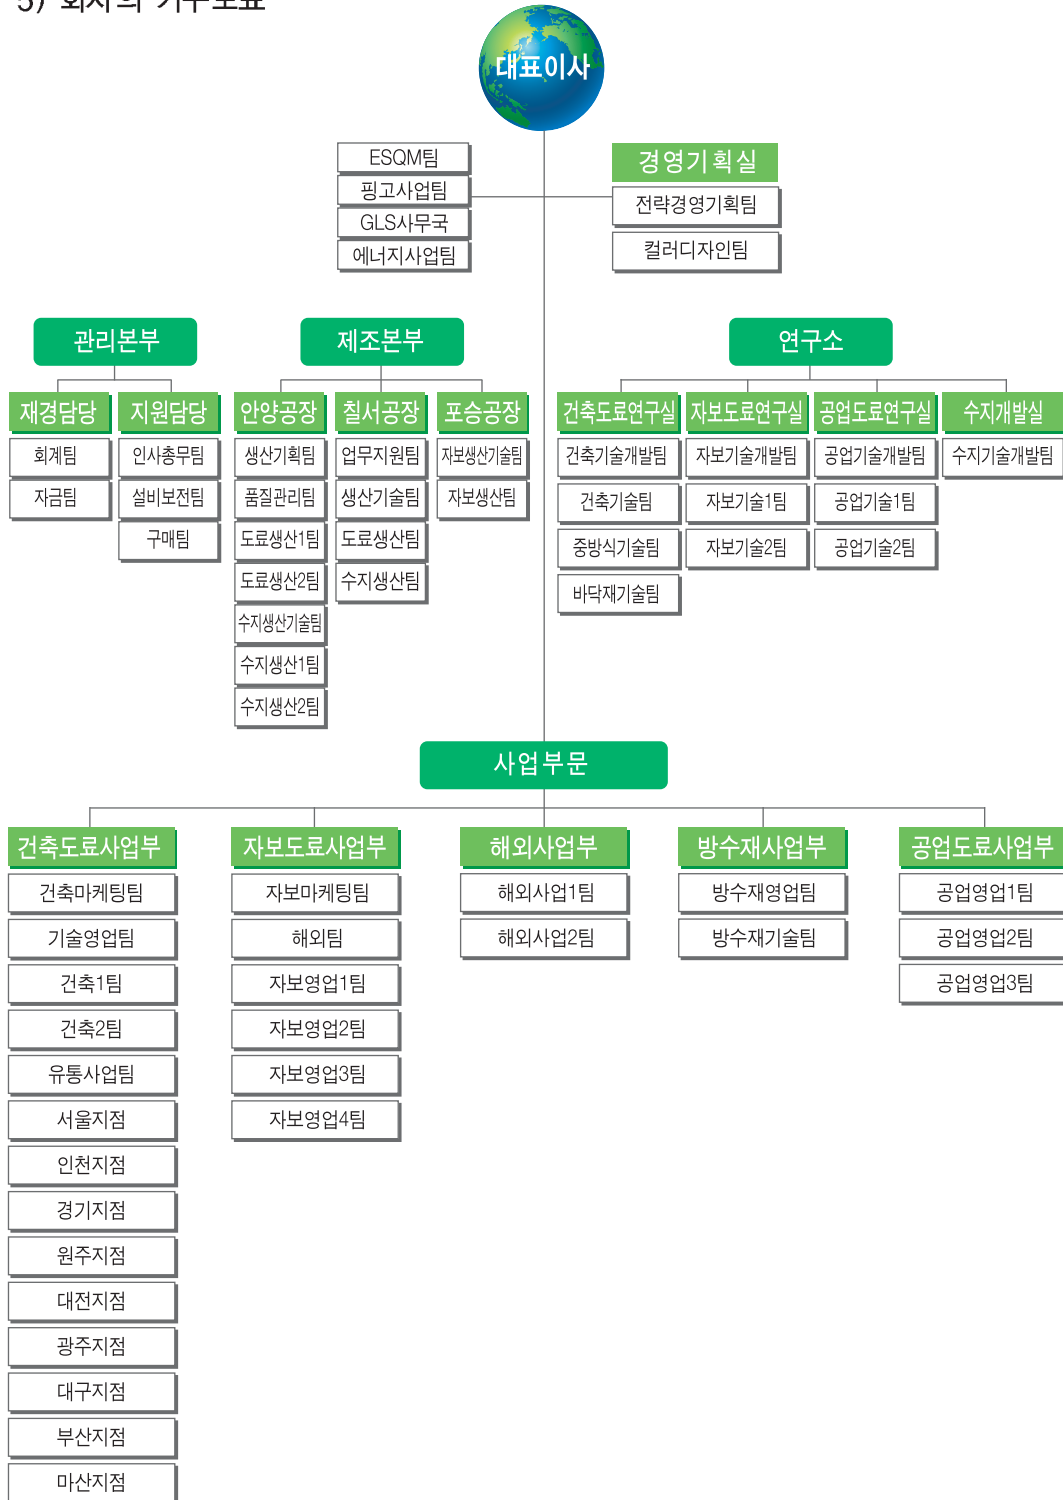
5) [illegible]

대표이사

ESQM팀
핑고사업팀
GLS사무국
에너지사업팀

경영기획실
전략경영기획팀
컬러디자인팀

관리본부
재경담당
회계팀
자금팀
지원담당
인사총무팀
설비보전팀
구매팀

제조본부
안양공장
생산기획팀
품질관리팀
도료생산1팀
도료생산2팀
수지생산기술팀
수지생산1팀
수지생산2팀
칠서공장
업무지원팀
생산기술팀
도료생산팀
수지생산팀
포승공장
자보생산기술팀
자보생산팀

연구소
건축도료연구실
건축기술개발팀
건축기술팀
중방식기술팀
바닥재기술팀
자보도료연구실
자보기술개발팀
자보기술1팀
자보기술2팀
공업도료연구실
공업기술개발팀
공업기술1팀
공업기술2팀
수지개발실
수지기술개발팀

사업부문

건축도료사업부
건축마케팅팀
기술영업팀
건축1팀
건축2팀
유통사업팀
서울지점
인천지점
경기지점
원주지점
대전지점
광주지점
대구지점
부산지점
마산지점

자보도료사업부
자보마케팅팀
해외팀
자보영업1팀
자보영업2팀
자보영업3팀
자보영업4팀

해외사업부
해외사업1팀
해외사업2팀

방수재사업부
방수재영업팀
방수재기술팀

공업도료사업부
공업영업1팀
공업영업2팀
공업영업3팀